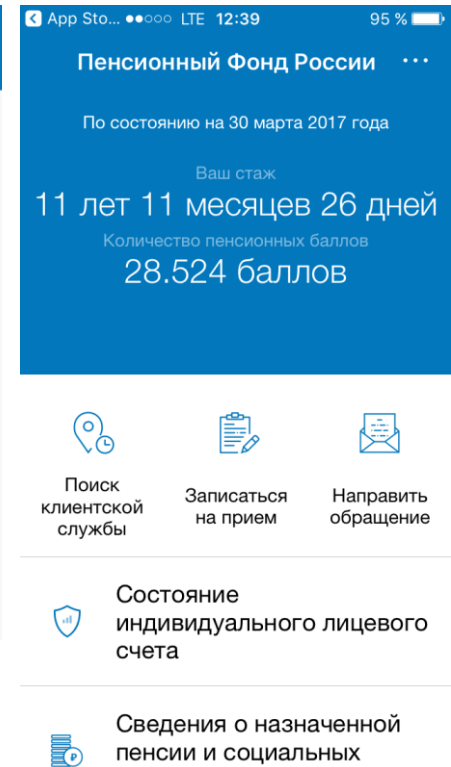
App Sto... ●●○○○ LTE 12:39 95 %

Пенсионный Фонд России ···

По состоянию на 30 марта 2017 года

Ваш стаж
11 лет 11 месяцев 26 дней

Количество пенсионных баллов
28.524 баллов

Поиск клиентской службы

Записаться на прием

Направить обращение

Состояние индивидуального лицевого счета

Сведения о назначенной пенсии и социальных